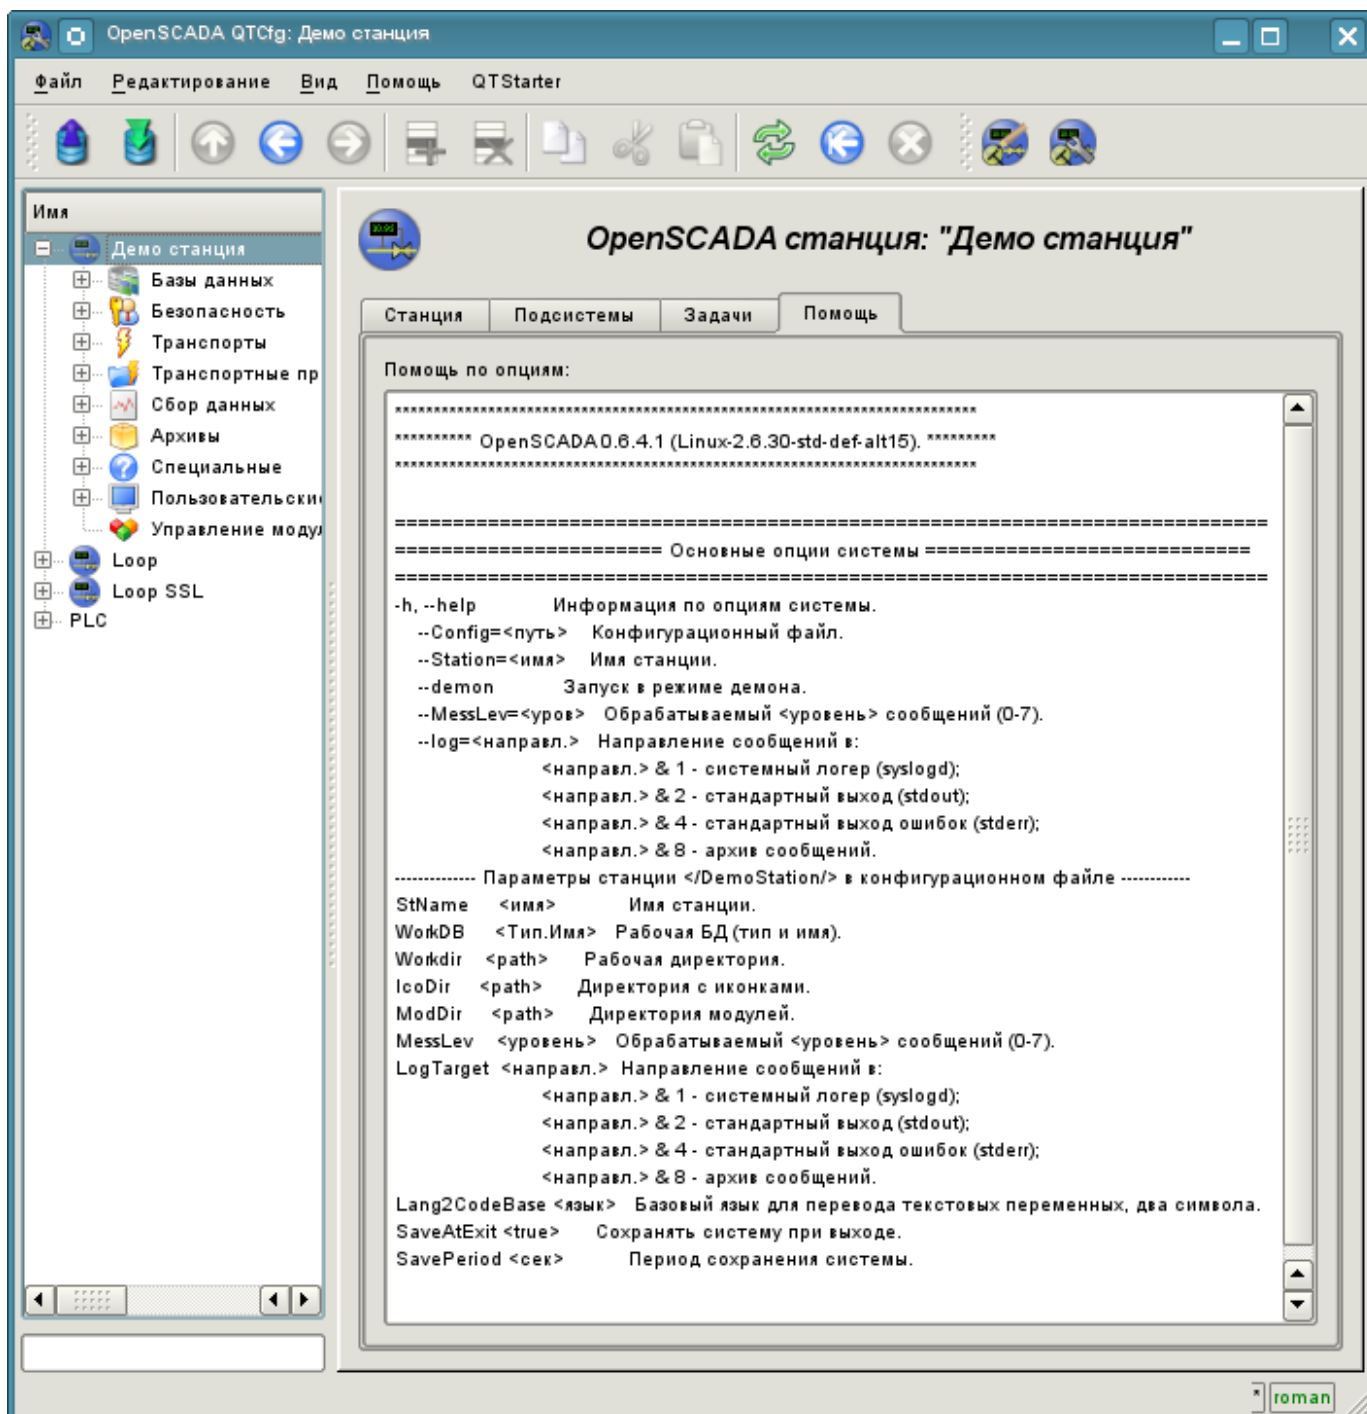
OpenSCADA QTCfg: Демо станция

Файл Редактирование Вид Помощь QTStarter

Имя
Демо станция
Базы данных
Безопасность
Транспорты
Транспортные пр
Сбор данных
Архивы
Специальные
Пользовательски
Управление моду
Loop
Loop SSL
PLC

OpenSCADA станция: "Демо станция"

Станция | Подсистемы | Задачи | Помощь

Помощь по опциям:

***************************************************************************
********** OpenSCADA 0.6.4.1 (Linux-2.6.30-std-def-alt15). *********
***************************************************************************

========================================================================
====================== Основные опции системы ============================
========================================================================
-h, --help Информация по опциям системы.
--Config=<путь> Конфигурационный файл.
--Station=<имя> Имя станции.
--demon Запуск в режиме демона.
--MessLev=<уров> Обрабатываемый <уровень> сообщений (0-7).
--log=<направл.> Направление сообщений в:
<направл.> & 1 - системный логер (syslogd);
<направл.> & 2 - стандартный выход (stdout);
<направл.> & 4 - стандартный выход ошибок (stderr);
<направл.> & 8 - архив сообщений.
------------- Параметры станции </DemoStation/> в конфигурационном файле -----------
StName <имя> Имя станции.
WorkDB <Тип.Имя> Рабочая БД (тип и имя).
Workdir <path> Рабочая директория.
IcoDir <path> Директория с иконками.
ModDir <path> Директория модулей.
MessLev <уровень> Обрабатываемый <уровень> сообщений (0-7).
LogTarget <направл.> Направление сообщений в:
<направл.> & 1 - системный логер (syslogd);
<направл.> & 2 - стандартный выход (stdout);
<направл.> & 4 - стандартный выход ошибок (stderr);
<направл.> & 8 - архив сообщений.
Lang2CodeBase <язык> Базовый язык для перевода текстовых переменных, два символа.
SaveAtExit <true> Сохранять систему при выходе.
SavePeriod <сек> Период сохранения системы.

* roman